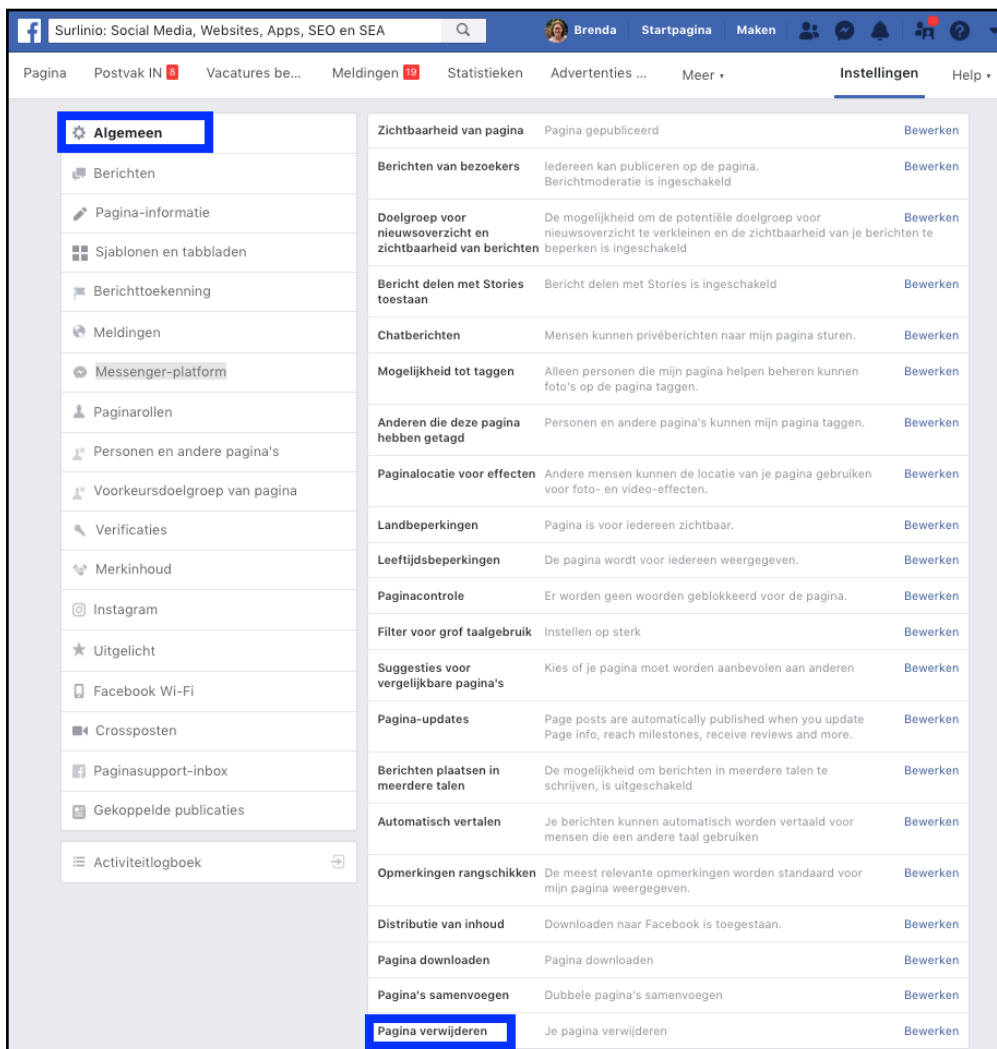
Surlinio: Social Media, Websites, Apps, SEO en SEA

Brenda Startpagina Maken

Pagina Postvak IN 8 Vacatures be... Meldingen 19 Statistieken Advertenties ... Meer Instellingen Help

Algemeen
Berichten
Pagina-informatie
Sjablonen en tabbladen
Berichttoekenning
Meldingen
Messenger-platform
Paginarollen
Personen en andere pagina's
Voorkeursdoelgroep van pagina
Verificaties
Merkinhoud
Instagram
Uitgelicht
Facebook Wi-Fi
Crossposten
Paginasupport-inbox
Gekoppelde publicaties

Activiteitlogboek

| | | |
|---|---|---|
| Zichtbaarheid van pagina | Pagina gepubliceerd | Bewerken |
| Berichten van bezoekers | Iedereen kan publiceren op de pagina. Berichtmoderatie is ingeschakeld | Bewerken |
| Doelgroep voor nieuwsoverzicht en zichtbaarheid van berichten | De mogelijkheid om de potentiële doelgroep voor nieuwsoverzicht te verkleinen en de zichtbaarheid van je berichten te beperken is ingeschakeld | Bewerken |
| Bericht delen met Stories toestaan | Bericht delen met Stories is ingeschakeld | Bewerken |
| Chatberichten | Mensen kunnen privéberichten naar mijn pagina sturen. | Bewerken |
| Mogelijkheid tot taggen | Alleen personen die mijn pagina helpen beheren kunnen foto's op de pagina taggen. | Bewerken |
| Anderen die deze pagina hebben getagd | Personen en andere pagina's kunnen mijn pagina taggen. | Bewerken |
| Paginalocatie voor effecten | Andere mensen kunnen de locatie van je pagina gebruiken voor foto- en video-effecten. | Bewerken |
| Landbeperkingen | Pagina is voor iedereen zichtbaar. | Bewerken |
| Leeftijdsbeperkingen | De pagina wordt voor iedereen weergegeven. | Bewerken |
| Paginacontrole | Er worden geen woorden geblokkeerd voor de pagina. | Bewerken |
| Filter voor grof taalgebruik | Instellen op sterk | Bewerken |
| Suggesties voor vergelijkbare pagina's | Kies of je pagina moet worden aanbevolen aan anderen | Bewerken |
| Pagina-updates | Page posts are automatically published when you update Page info, reach milestones, receive reviews and more. | Bewerken |
| Berichten plaatsen in meerdere talen | De mogelijkheid om berichten in meerdere talen te schrijven, is uitgeschakeld | Bewerken |
| Automatisch vertalen | Je berichten kunnen automatisch worden vertaald voor mensen die een andere taal gebruiken | Bewerken |
| Opmerkingen rangschikken | De meest relevante opmerkingen worden standaard voor mijn pagina weergegeven. | Bewerken |
| Distributie van inhoud | Downloaden naar Facebook is toegestaan. | Bewerken |
| Pagina downloaden | Pagina downloaden | Bewerken |
| Pagina's samenvoegen | Dubbele pagina's samenvoegen | Bewerken |
| Pagina verwijderen | Je pagina verwijderen | Bewerken |